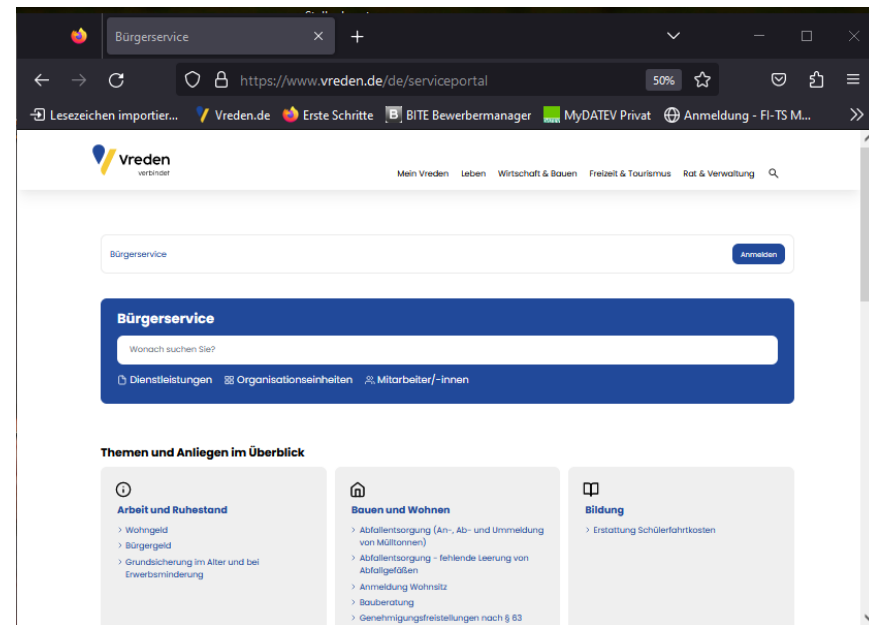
Bürgerservice

https://www.vreden.de/de/serviceportal

50%

Lesezeichen importier... Vreden.de Erste Schritte BITE Bewerbermanager MyDATEV Privat Anmeldung - FI-TS M...

Vreden
verbindet

Mein Vreden Leben Wirtschaft & Bauen Freizeit & Tourismus Rat & Verwaltung

Bürgerservice

Anmelden

Bürgerservice

Wonach suchen Sie?

Dienstleistungen Organisationseinheiten Mitarbeiter/-innen

Themen und Anliegen im Überblick

Arbeit und Ruhestand
› Wohngeld
› Bürgergeld
› Grundsicherung im Alter und bei Erwerbsminderung

Bauen und Wohnen
› Abfallentsorgung (An-, Ab- und Ummeldung von Mülltonnen)
› Abfallentsorgung - fehlende Leerung von Abfallgefäßen
› Anmeldung Wohnsitz
› Bauberatung
› Genehmigungsfreistellungen nach § 63

Bildung
› Erstattung Schülerfahrtkosten